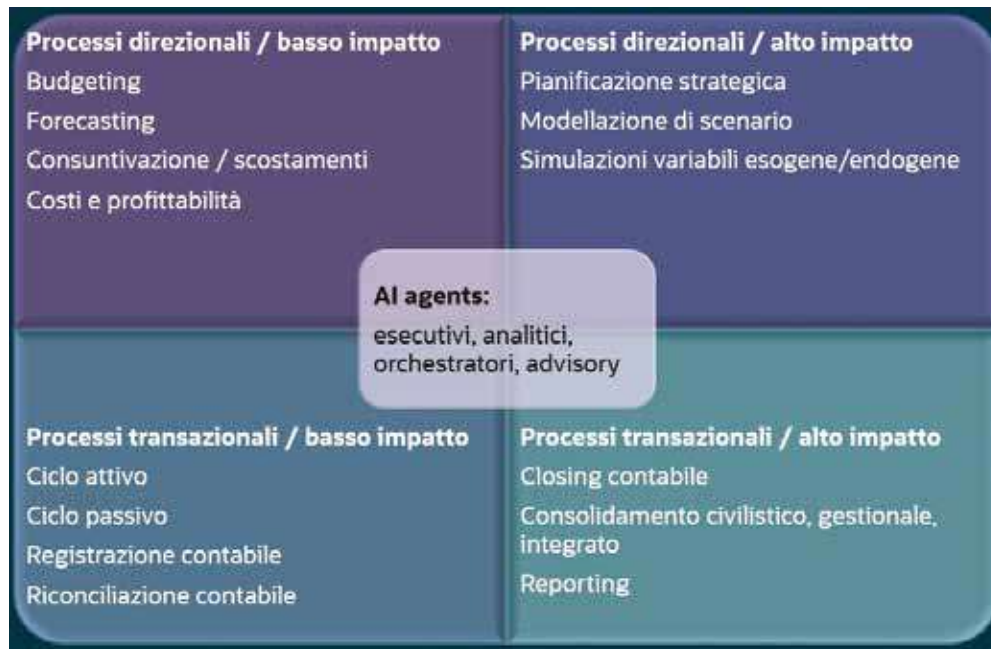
Processi direzionali / basso impatto
Budgeting
Forecasting
Consuntivazione / scostamenti
Costi e profittabilità

Processi direzionali / alto impatto
Pianificazione strategica
Modellazione di scenario
Simulazioni variabili esogene/endogene

AI agents:
esecutivi, analitici, orchestratori, advisory

Processi transazionali / basso impatto
Ciclo attivo
Ciclo passivo
Registrazione contabile
Riconciliazione contabile

Processi transazionali / alto impatto
Closing contabile
Consolidamento civilistico, gestionale, integrato
Reporting